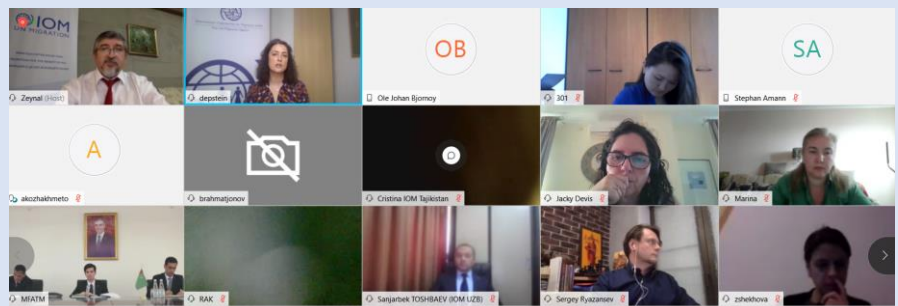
IOM
UN MIGRATION

Zeynal (Host)

depstein

OB

Ole Johan Bjornoy

301

SA

Stephan Amann

A

akozhakhmeto

brahmatjonov

Cristina IOM Tajikistan

Jacky Devis

Marina

MFATM

RAK

Sanjarbek TOSHBAEV (IOM UZB)

Sergey Ryazansev

zshekhova